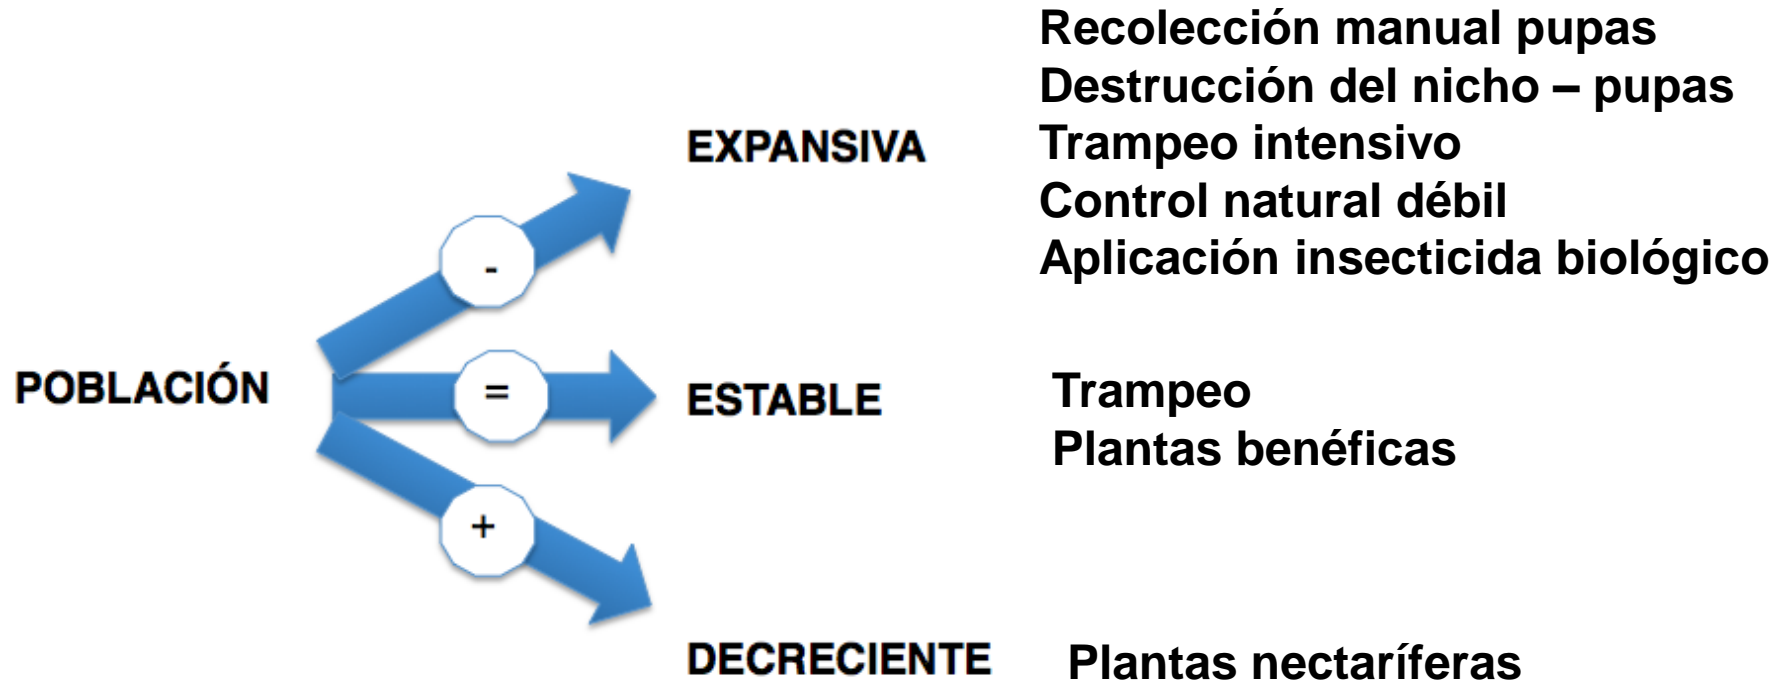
POBLACIÓN

-

EXPANSIVA

Recolección manual pupas
Destrucción del nicho – pupas
Trampeo intensivo
Control natural débil
Aplicación insecticida biológico

=

ESTABLE

Trampeo
Plantas benéficas

+

DECRECIENTE

Plantas nectaríferas